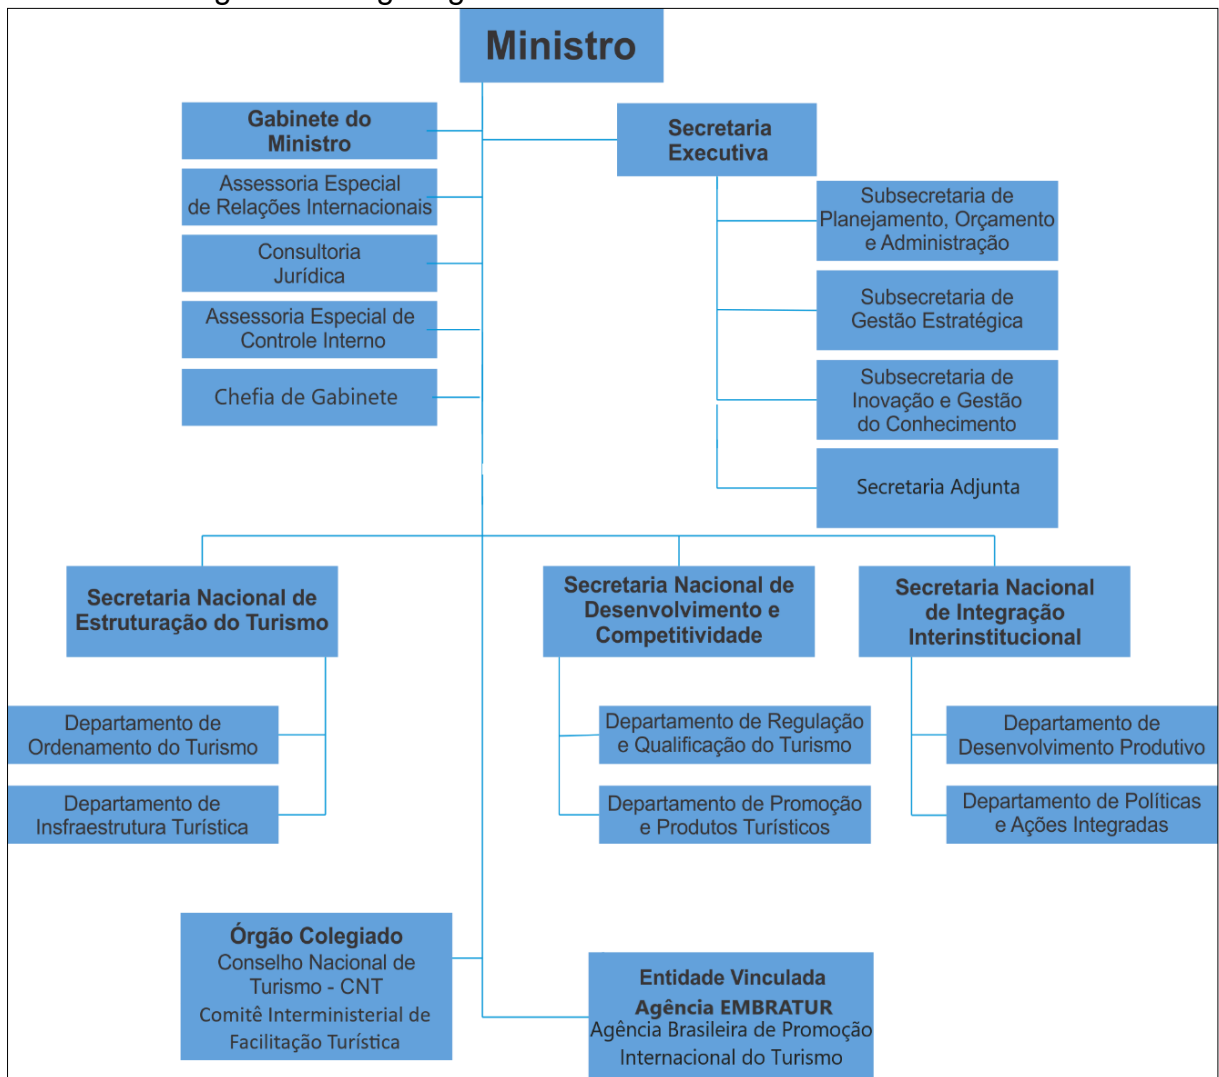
Ministro

Gabinete do Ministro

Assessoria Especial de Relações Internacionais

Consultoria Jurídica

Assessoria Especial de Controle Interno

Chefia de Gabinete

Secretaria Executiva

Subsecretaria de Planejamento, Orçamento e Administração

Subsecretaria de Gestão Estratégica

Subsecretaria de Inovação e Gestão do Conhecimento

Secretaria Adjunta

Secretaria Nacional de Estruturação do Turismo

Departamento de Ordenamento do Turismo

Departamento de Insfraestrutura Turística

Secretaria Nacional de Desenvolvimento e Competitividade

Departamento de Regulação e Qualificação do Turismo

Departamento de Promoção e Produtos Turísticos

Secretaria Nacional de Integração Interinstitucional

Departamento de Desenvolvimento Produtivo

Departamento de Políticas e Ações Integradas

Órgão Colegiado
Conselho Nacional de Turismo - CNT
Comitê Interministerial de Facilitação Turística

Entidade Vinculada
Agência EMBRATUR
Agência Brasileira de Promoção Internacional do Turismo